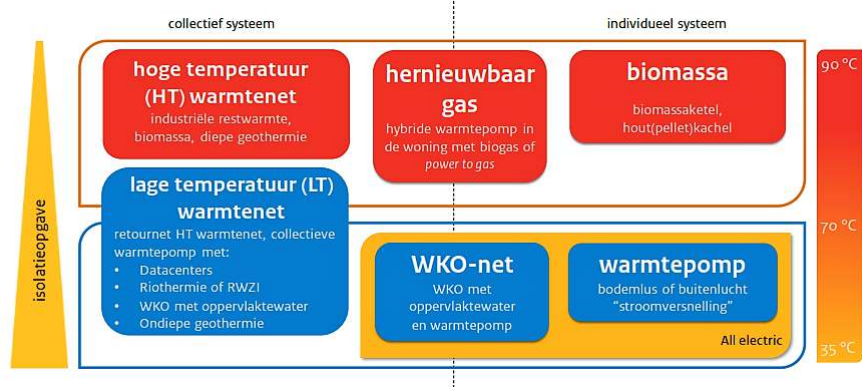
collectief systeem

individueel systeem

isolatieopgave

hoge temperatuur (HT) warmtenet
industriële restwarmte, biomassa, diepe geothermie

hernieuwbaar gas
hybride warmtepomp in de woning met biogas of *power to gas*

biomassa
biomassaketel, hout(pellet)kachel

lage temperatuur (LT) warmtenet
retournet HT warmtenet, collectieve warmtepomp met:
- Datacenters
- Riothermie of RWZI
- WKO met oppervlaktewater
- Ondiepe geothermie

WKO-net
WKO met oppervlaktewater en warmtepomp

warmtepomp
bodemlus of buitenlucht "stroomversnelling"

All electric

90 °C

70 °C

35 °C